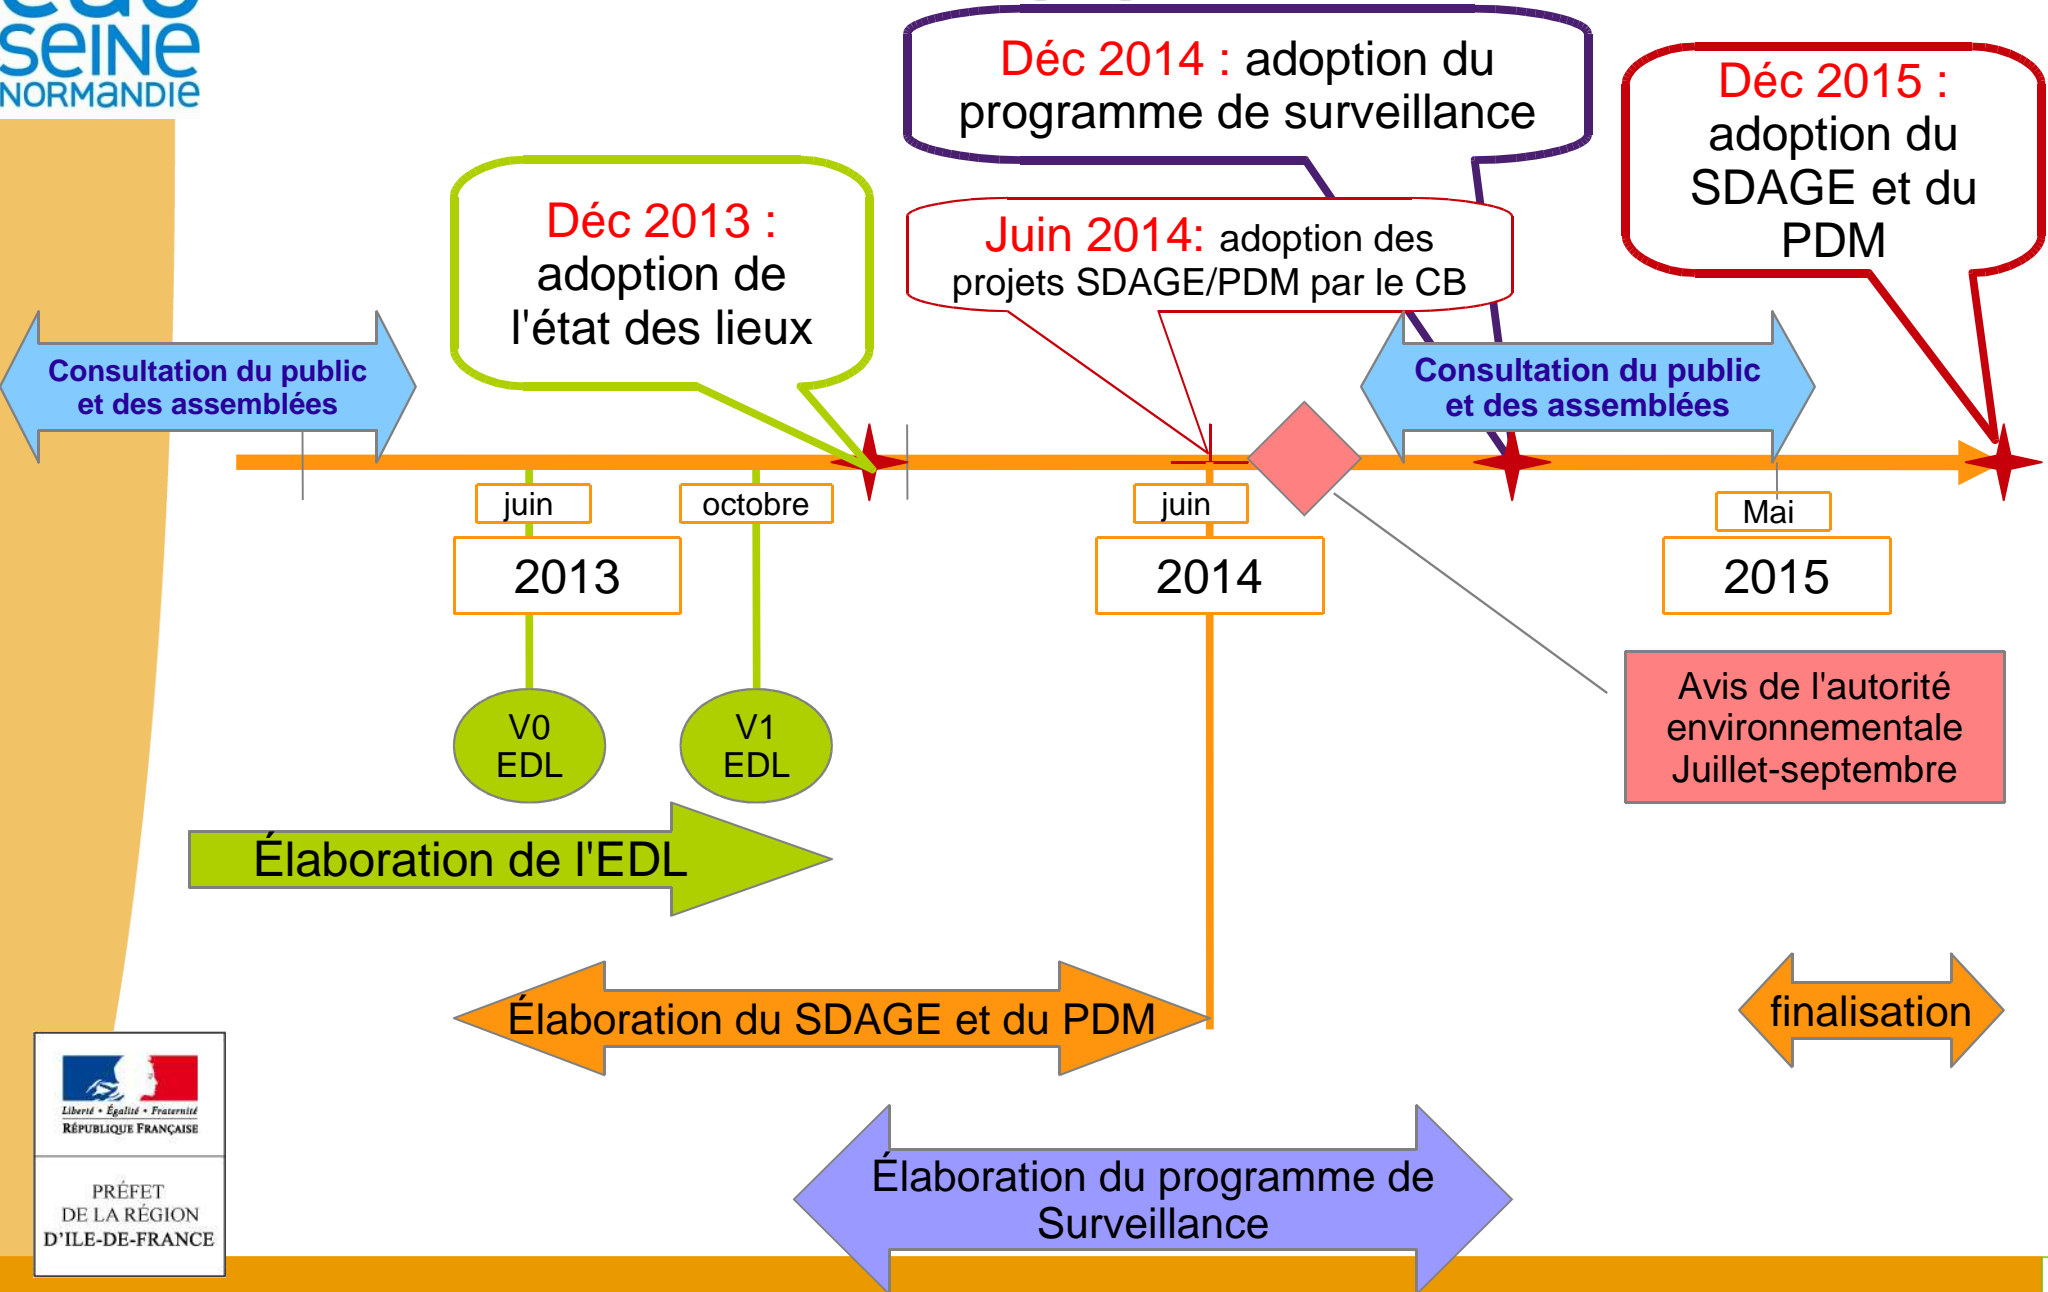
seine NORMANDIE

Déc 2014 : adoption du programme de surveillance

Déc 2015 : adoption du SDAGE et du PDM

Déc 2013 : adoption de l'état des lieux

Juin 2014: adoption des projets SDAGE/PDM par le CB

Consultation du public et des assemblées

Consultation du public et des assemblées

juin

octobre

juin

Mai

2013

2014

2015

V0 EDL

V1 EDL

Avis de l'autorité environnementale Juillet-septembre

Élaboration de l'EDL

Élaboration du SDAGE et du PDM

finalisation

Élaboration du programme de Surveillance

Liberté • Égalité • Fraternité
RÉPUBLIQUE FRANÇAISE

PRÉFET DE LA RÉGION D'ILE-DE-FRANCE